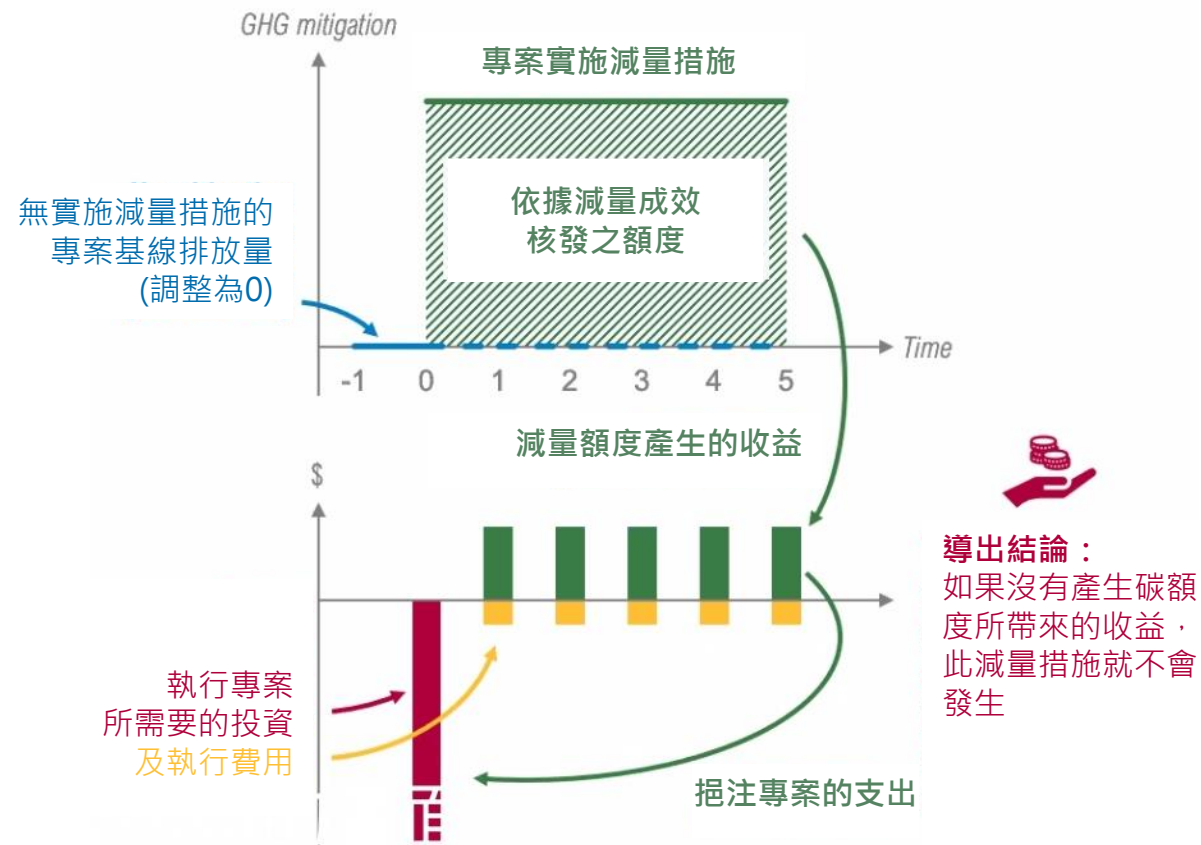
GHG mitigation

專案實施減量措施

無實施減量措施的專案基線排放量(調整為0)

依據減量成效核發之額度

Time

-1 0 1 2 3 4 5

減量額度產生的收益

$

導出結論：
如果沒有產生碳額度所帶來的收益，此減量措施就不會發生

執行專案所需要的投資
及執行費用

挹注專案的支出